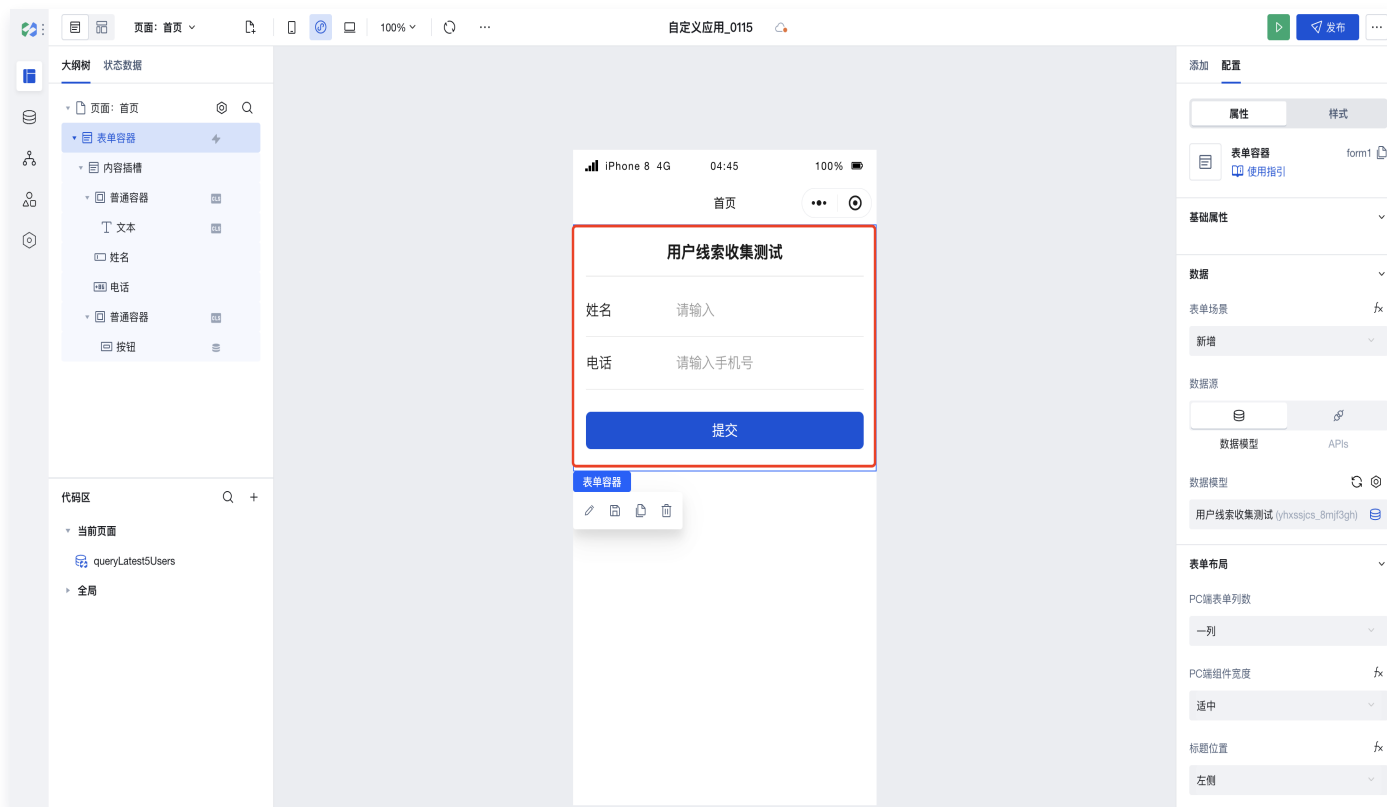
页面：首页

100%

自定义应用_0115

发布

大纲树 状态数据

页面：首页

表单容器

内容插槽

普通容器

文本

姓名

电话

普通容器

按钮

代码区

当前页面

queryLatest5Users

全局

iPhone 8 4G 04:45 100%

首页

用户线索收集测试

姓名 请输入

电话 请输入手机号

提交

表单容器

添加 配置

属性 样式

表单容器 form1

使用指引

基础属性

数据

表单场景

新增

数据源

数据模型 APIs

数据模型

用户线索收集测试 (yhxssjcs_8mjf3gh)

表单布局

PC端表单列数

一列

PC端组件宽度

适中

标题位置

左侧